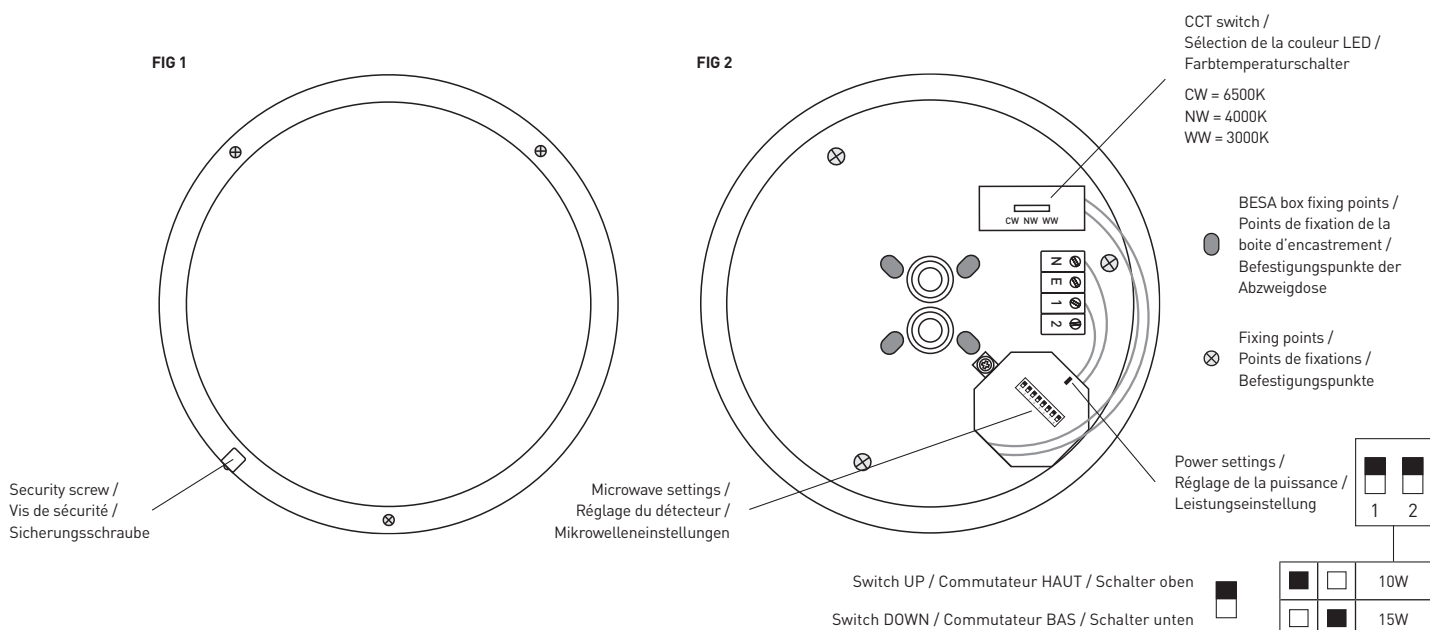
FIG 1

Security screw /
Vis de sécurité /
Sicherungsschraube

FIG 2

CW NW WW

N
E
1
2

CCT switch /
Sélection de la couleur LED /
Farbtemperaturschalter

CW = 6500K
NW = 4000K
WW = 3000K

BESA box fixing points /
Points de fixation de la boite d'encastrement /
Befestigungpunkte der Abzweigdose

Fixing points /
Points de fixations /
Befestigungpunkte

Microwave settings /
Réglage du détecteur /
Mikrowelleneinstellungen

Power settings /
Réglage de la puissance /
Leistungseinstellung

1 2

Switch UP / Commutateur HAUT / Schalter oben

Switch DOWN / Commutateur BAS / Schalter unten

| | | |
|---|---|---|
| ■ | □ | 10W |
| □ | ■ | 15W |